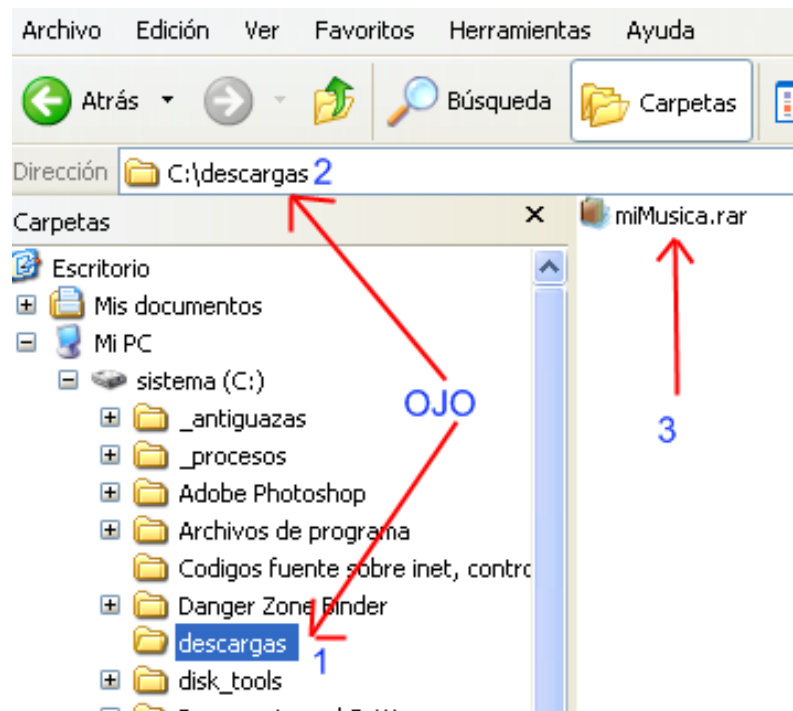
Archivo Edición Ver Favoritos Herramientas Ayuda

Atrás Búsqueda Carpetas

Dirección C:\descargas 2

Carpetas ×

miMusica.rar

Escritorio
Mis documentos
Mi PC
sistema (C:)
_antiguazas
_procesos
Adobe Photoshop
Archivos de programa
Codigos fuente sobre inet, contro
Danger Zone Binder
descargas
disk_tools

OJO

1

3